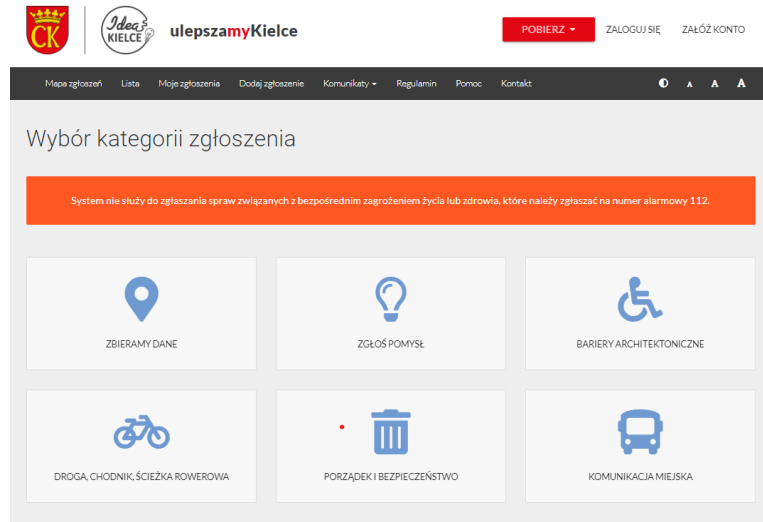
CK

Idea KIELCE

ulepszamyKielce

POBIERZ ▾ ZALOGUJ SIĘ ZAŁÓŻ KONTO

Mapa zgłoszeń Lista Moje zgłoszenia Dodaj zgłoszenie Komunikaty ▾ Regulamin Pomoc Kontakt

A A A

Wybór kategorii zgłoszenia

System nie służy do zgłaszania spraw związanych z bezpośrednim zagrożeniem życia lub zdrowia, które należy zgłaszać na numer alarmowy 112.

ZBIERAMY DANE

ZGŁOŚ POMYSŁ

BARIERY ARCHITEKTONICZNE

DROGA, CHODNIK, ŚCIEŻKA ROWEROWA

PORZĄDEK I BEZPIECZEŃSTWO

KOMUNIKACJA MIEJSKA